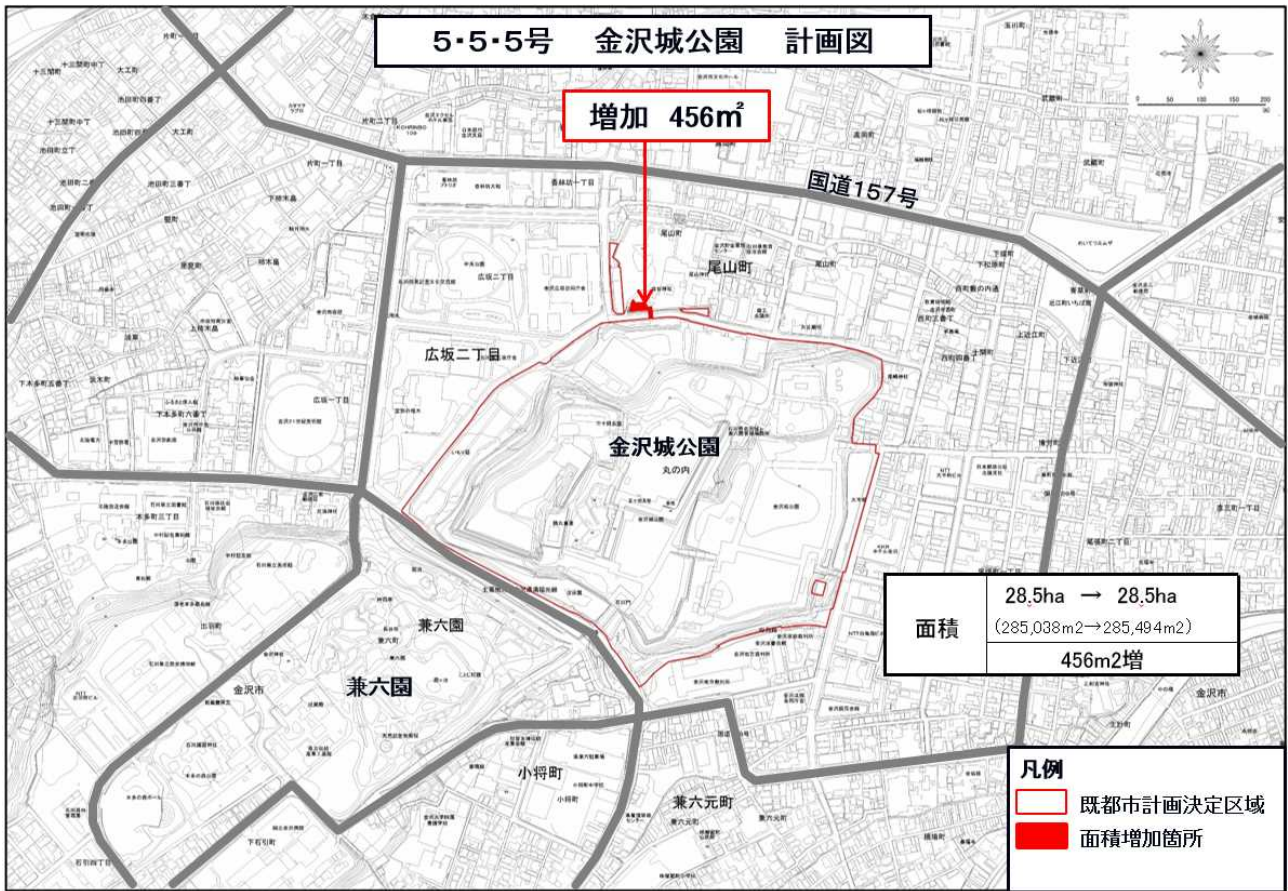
5･5･5号　金沢城公園　計画図

0 50 100 150 200

増加 456㎡

国道157号

尾山町

広坂二丁目

金沢城公園

丸の内

兼六園

兼六園

小将町

兼六元町

金沢市

| 面積 | 28.5ha → 28.5ha (285,038m2→285,494m2) |
|---|---|
| | 456m2増 |

凡例
既都市計画決定区域
面積増加箇所